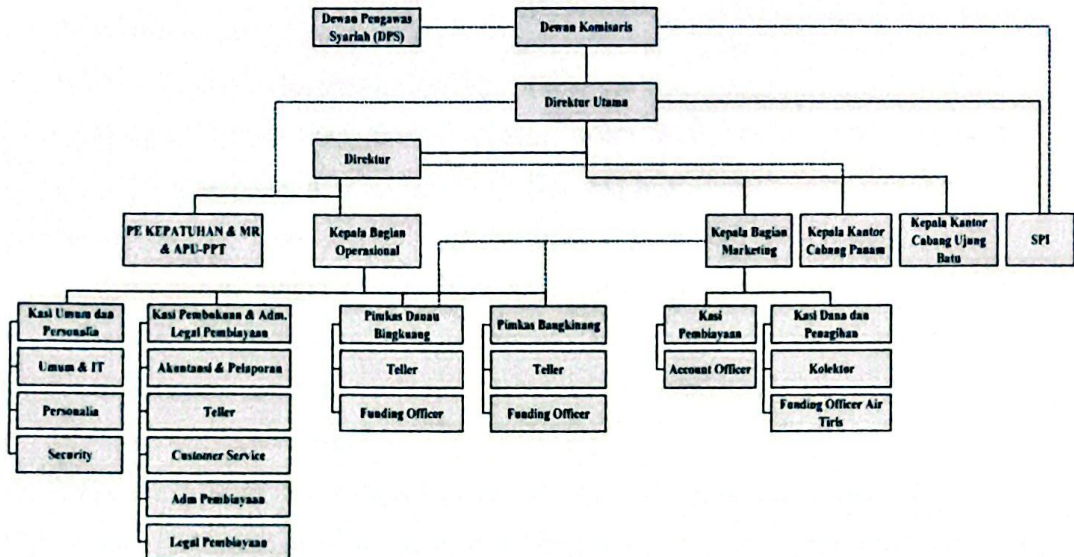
Dewan Pengawas Syariah (DPS)

Dewan Komisaris

Direktur Utama

Direktur

PE KEPATUHAN & MR & APU-PPT

Kepala Bagian Operasional

Kepala Bagian Marketing

Kepala Kantor Cabang Panam

Kepala Kantor Cabang Ujung Batu

SPI

Kasi Umum dan Personalia

Umum & IT

Personalia

Security

Kasi Pembukuan & Adm. Legal Pembiayaan

Akuntansi & Pelaporan

Teller

Customer Service

Adm Pembiayaan

Legal Pembiayaan

Pimkas Danau Bingkuang

Teller

Funding Officer

Pimkas Bangkinang

Teller

Funding Officer

Kasi Pembiayaan

Account Officer

Kasi Dana dan Penagihan

Kolektor

Funding Officer Air Tiris